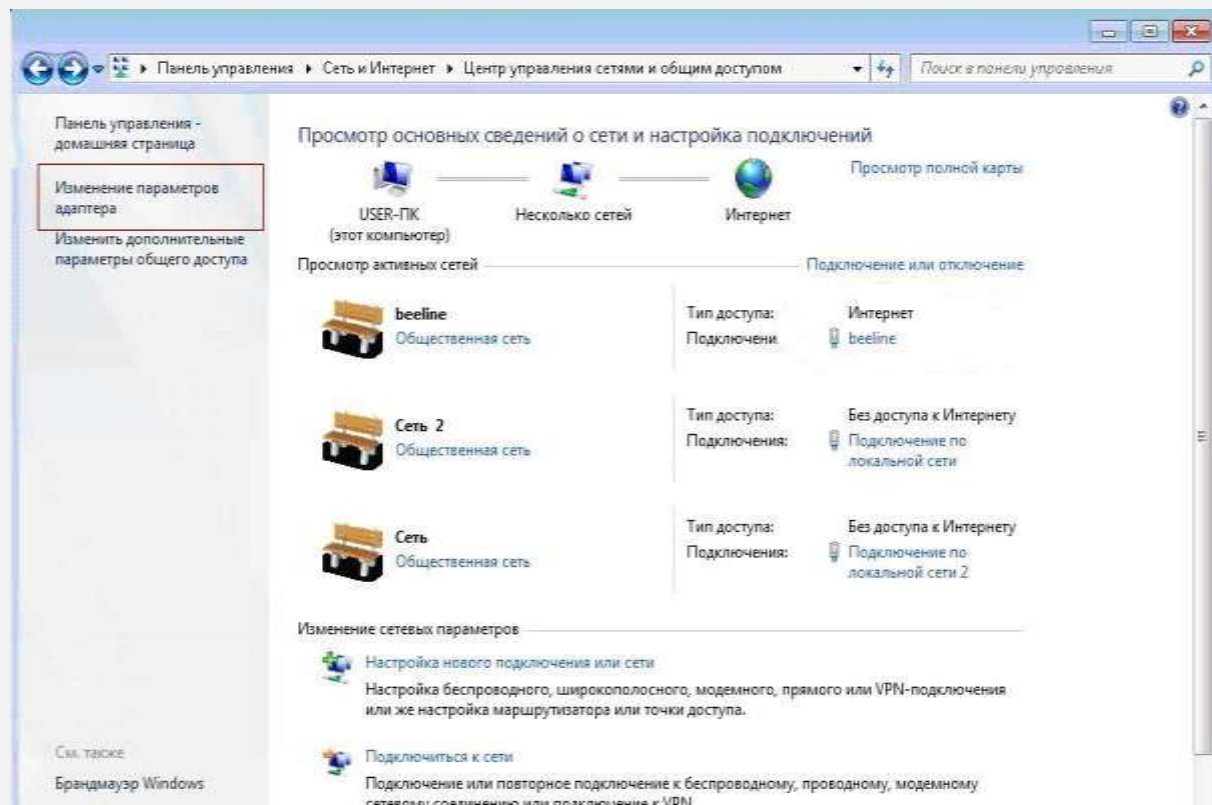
▸ Панель управления ▸ Сеть и Интернет ▸ Центр управления сетями и общим доступом

Поиск в панели управления

Панель управления - домашняя страница

Изменение параметров адаптера

Изменить дополнительные параметры общего доступа

Просмотр основных сведений о сети и настройка подключений

Просмотр полной карты

USER-ПК (этот компьютер)

Несколько сетей

Интернет

Просмотр активных сетей

Подключение или отключение

beeline
Общественная сеть

Тип доступа: Интернет
Подключени beeline

Сеть 2
Общественная сеть

Тип доступа: Без доступа к Интернету
Подключения: Подключение по локальной сети

Сеть
Общественная сеть

Тип доступа: Без доступа к Интернету
Подключения: Подключение по локальной сети 2

Изменение сетевых параметров

Настройка нового подключения или сети
Настройка беспроводного, широкополосного, модемного, прямого или VPN-подключения или же настройка маршрутизатора или точки доступа.

Подключиться к сети
Подключение или повторное подключение к беспроводному, проводному, модемному сетевому соединению или подключение к VPN.

См. также

Брандмауэр Windows